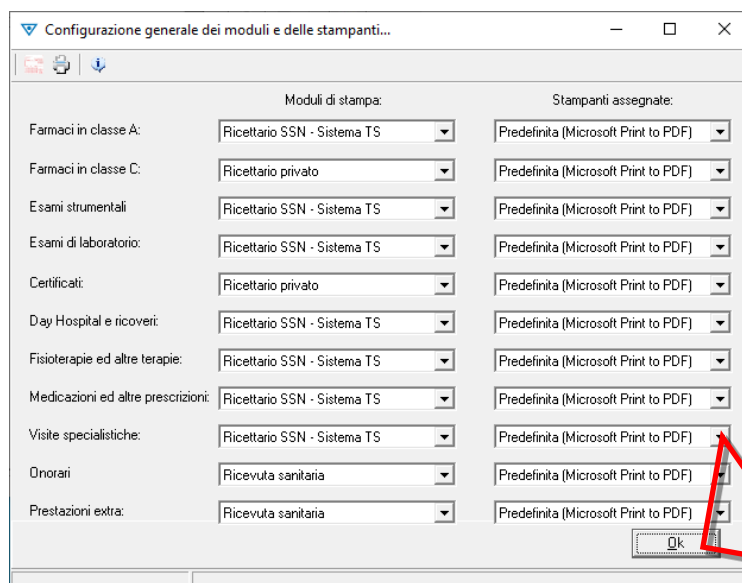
Configurazione generale dei moduli e delle stampanti...

Moduli di stampa:

Stampanti assegnate:

| | | |
|---|---|---|
| Farmaci in classe A: | Ricettario SSN - Sistema TS | Predefinita (Microsoft Print to PDF) |
| Farmaci in classe C: | Ricettario privato | Predefinita (Microsoft Print to PDF) |
| Esami strumentali | Ricettario SSN - Sistema TS | Predefinita (Microsoft Print to PDF) |
| Esami di laboratorio: | Ricettario SSN - Sistema TS | Predefinita (Microsoft Print to PDF) |
| Certificati: | Ricettario privato | Predefinita (Microsoft Print to PDF) |
| Day Hospital e ricoveri: | Ricettario SSN - Sistema TS | Predefinita (Microsoft Print to PDF) |
| Fisioterapie ed altre terapie: | Ricettario SSN - Sistema TS | Predefinita (Microsoft Print to PDF) |
| Medicazioni ed altre prescrizioni: | Ricettario SSN - Sistema TS | Predefinita (Microsoft Print to PDF) |
| Visite specialistiche: | Ricettario SSN - Sistema TS | Predefinita (Microsoft Print to PDF) |
| Onorari | Ricevuta sanitaria | Predefinita (Microsoft Print to PDF) |
| Prestazioni extra: | Ricevuta sanitaria | Predefinita (Microsoft Print to PDF) |

Ok